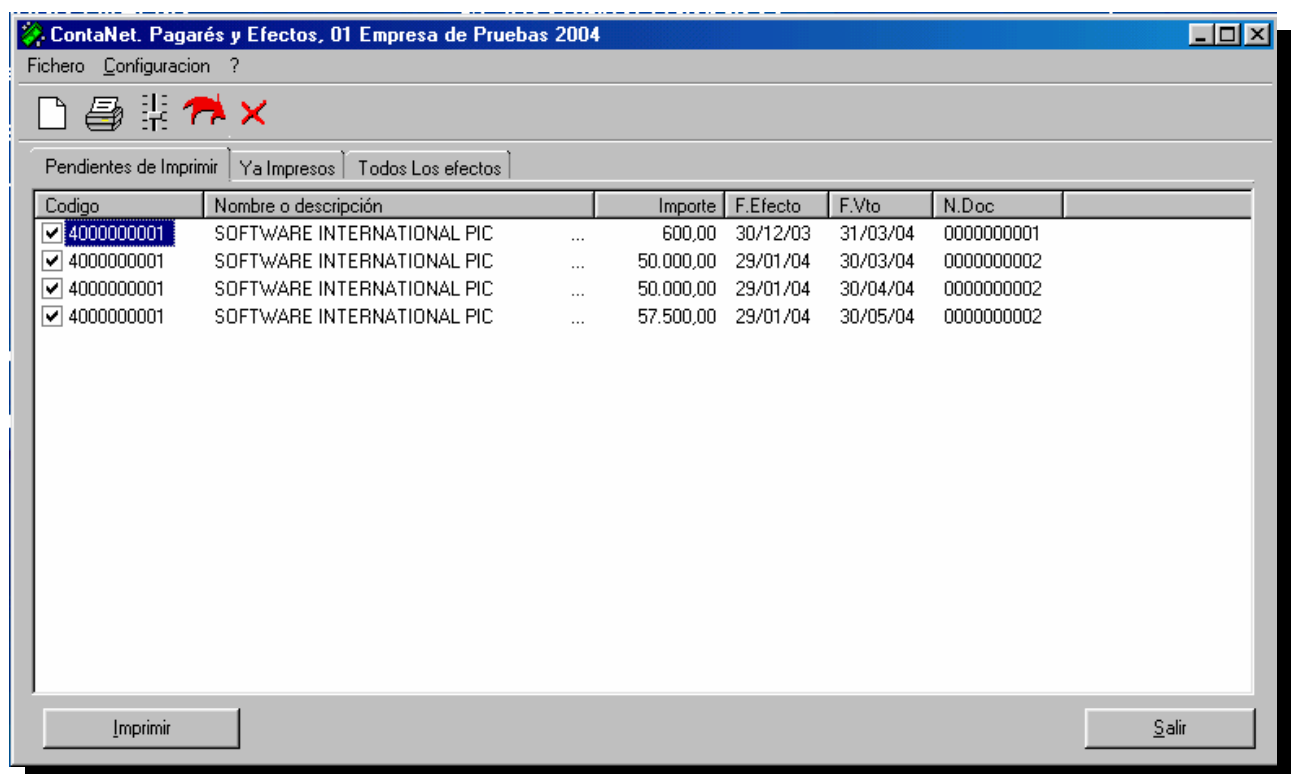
ContaNet. Pagarés y Efectos, 01 Empresa de Pruebas 2004

Fichero Configuracion ?

Pendientes de Imprimir | Ya Impresos | Todos Los efectos

| Codigo | Nombre o descripción | | Importe | F.Efecto | F.Vto | N.Doc |
|---|---|---|---|---|---|---|
| 4000000001 | SOFTWARE INTERNATIONAL PIC | ... | 600,00 | 30/12/03 | 31/03/04 | 0000000001 |
| 4000000001 | SOFTWARE INTERNATIONAL PIC | ... | 50.000,00 | 29/01/04 | 30/03/04 | 0000000002 |
| 4000000001 | SOFTWARE INTERNATIONAL PIC | ... | 50.000,00 | 29/01/04 | 30/04/04 | 0000000002 |
| 4000000001 | SOFTWARE INTERNATIONAL PIC | ... | 57.500,00 | 29/01/04 | 30/05/04 | 0000000002 |

Imprimir

Salir